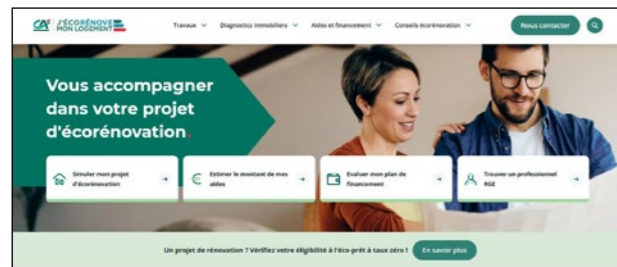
CA J'ÉCORÉNOVE MON LOGEMENT

Travaux Diagnostics immobiliers Aides et financement Conseils écorénovation

Nous contacter

Vous accompagner dans votre projet d'écorénovation.

Simuler mon projet d'écorénovation

Estimer le montant de mes aides

Évaluer mon plan de financement

Trouver un professionnel RGE

Un projet de rénovation ? Vérifiez votre éligibilité à l'éco-prêt à taux zéro !

En savoir plus